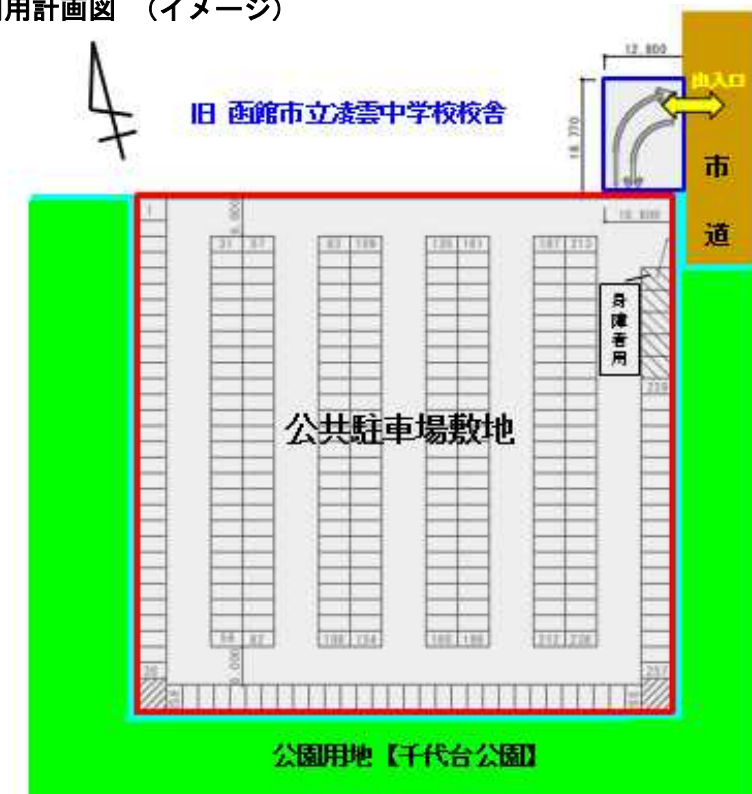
用計画図 （イメージ）

旧 函館市立凌雲中学校校舎

12,800

18,770

出入口

市

道

10,800

6,000

1

31 57

83 109

135 161

187 213

身障者用

229

公共駐車場敷地

56 82

108 134

160 186

212 228

6,000

26

257

公園用地【千代台公園】